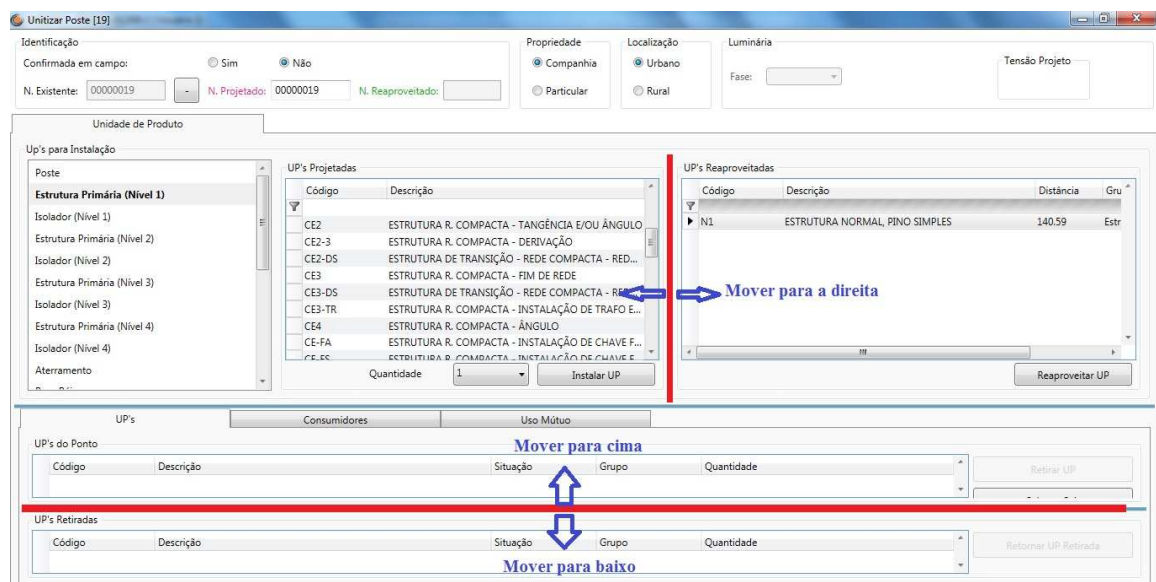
Unitizar Poste [19]

Identificação
Confirmada em campo: Sim Não
N. Existente: 00000019 - N. Projetado: 00000019 N. Reaproveitado:

Propriedade
Companhia
Particular

Localização
Urbano
Rural

Luminária
Fase:

Tensão Projeto

Unidade de Produto

Up's para Instalação
Poste
Estrutura Primária (Nível 1)
Isolador (Nível 1)
Estrutura Primária (Nível 2)
Isolador (Nível 2)
Estrutura Primária (Nível 3)
Isolador (Nível 3)
Estrutura Primária (Nível 4)
Isolador (Nível 4)
Aterramento

UP's Projetadas

| Código | Descrição |
|---|---|
| CE2 | ESTRUTURA R. COMPACTA - TANGÊNCIA E/OU ÂNGULO |
| CE2-3 | ESTRUTURA R. COMPACTA - DERIVAÇÃO |
| CE2-DS | ESTRUTURA DE TRANSIÇÃO - REDE COMPACTA - RED... |
| CE3 | ESTRUTURA R. COMPACTA - FIM DE REDE |
| CE3-DS | ESTRUTURA DE TRANSIÇÃO - REDE COMPACTA - RE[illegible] |
| CE3-TR | ESTRUTURA R. COMPACTA - INSTALAÇÃO DE TRAFO E... |
| CE4 | ESTRUTURA R. COMPACTA - ÂNGULO |
| CE-FA | ESTRUTURA R. COMPACTA - INSTALAÇÃO DE CHAVE F... |
| CE-FS | ESTRUTURA R. COMPACTA - INSTALAÇÃO DE CHAVE F... |

Quantidade 1 Instalar UP

Mover para a direita

UP's Reaproveitadas

| Código | Descrição | Distância | Gru |
|---|---|---|---|
| N1 | ESTRUTURA NORMAL, PINO SIMPLES | 140.59 | Estr |

Reaproveitar UP

UP's Consumidores Uso Mútuo

UP's do Ponto
Mover para cima

| Código | Descrição | Situação | Grupo | Quantidade |
|---|---|---|---|---|

Retirar UP

UP's Retiradas

| Código | Descrição | Situação | Grupo | Quantidade |
|---|---|---|---|---|

Retornar UP Retirada

Mover para baixo